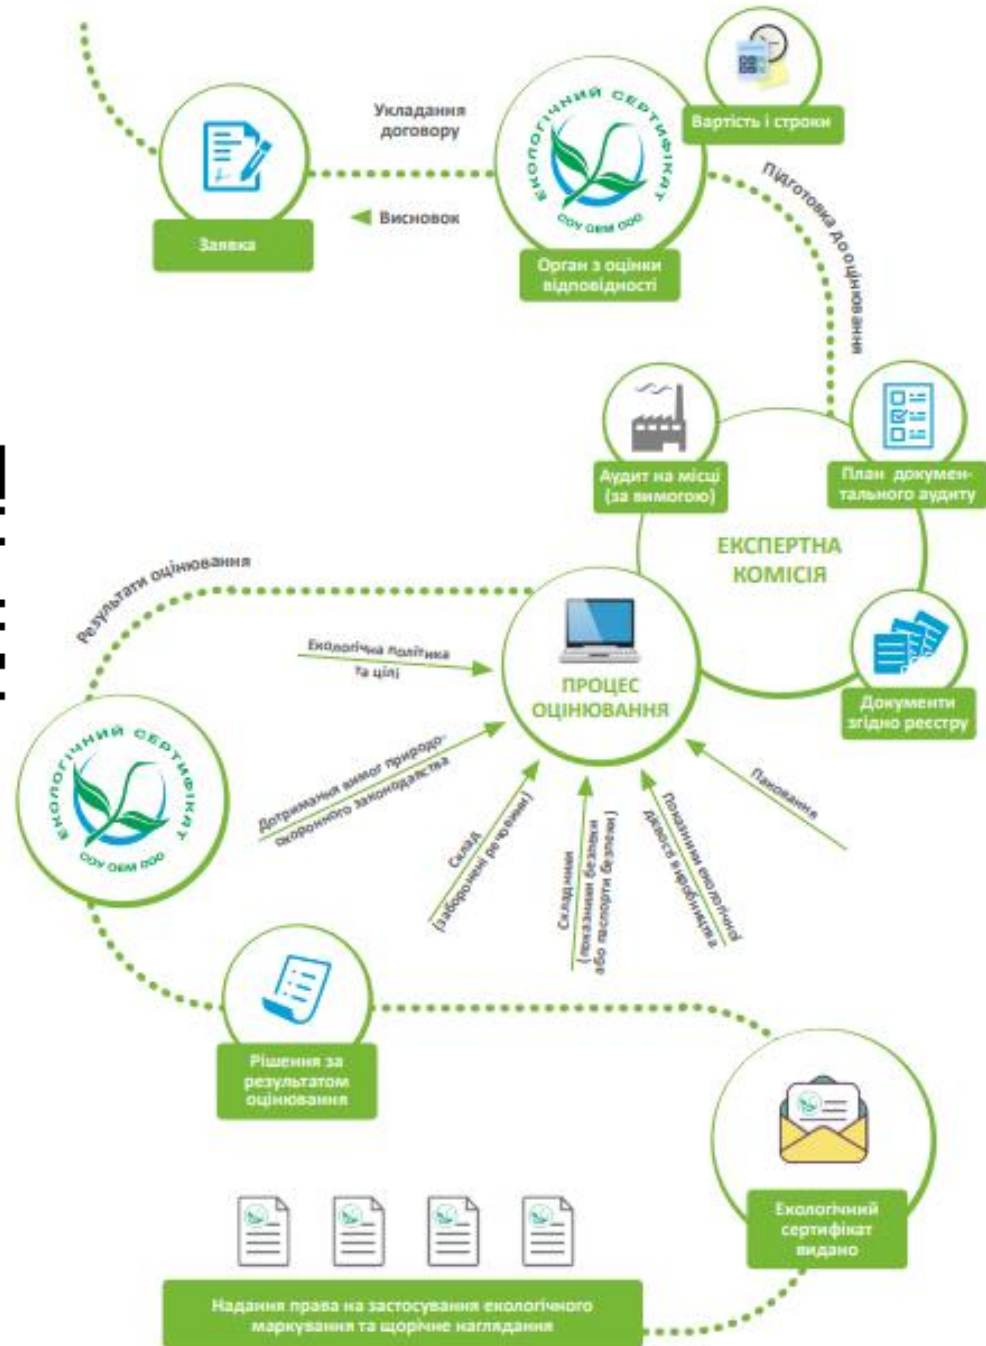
Укладання договору

ЕКОЛОГІЧНИЙ СЕРТИФІКАТ
ООУ ОЕМ ООО

Вартість і строки

Заявка

Висновок

Орган з оцінки відповідності

Підготовка до оцінювання

Аудит на місці (за вимогою)

План документального аудиту

ЕКСПЕРТНА КОМІСІЯ

Результати оцінювання

Екологічна політика та цілі

ПРОЦЕС ОЦІНЮВАННЯ

Документи згідно реєстру

ЕКОЛОГІЧНИЙ СЕРТИФІКАТ
ООУ ОЕМ ООО

Дотримання вимог природоохоронного законодавства

Пакування

Склад (заборонені речовини)

Складники (показники безпеки або паспорти безпеки)

Показники екологічної діяльності виробника

Рішення за результатом оцінювання

Екологічний сертифікат видано

Надання права на застосування екологічного маркування та щорічне наглядання